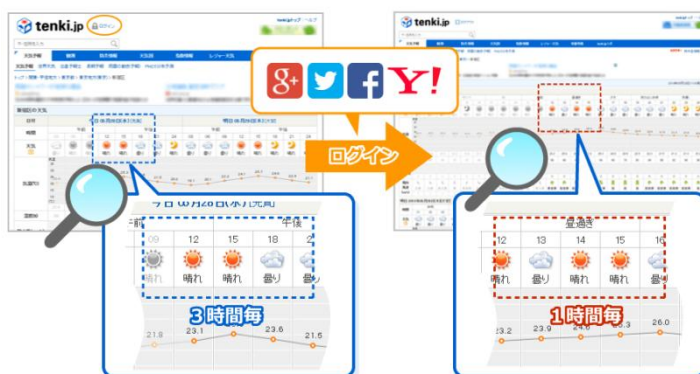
tenki.jp

ログイン

tenki.jp

g+

Y!

ログイン

今日 06月28日(木)[先負]

前

午後

09

12

15

18

21

晴れ

晴れ

曇り

曇

3時間毎

21.9

23.1

23.6

21.5

昼過ぎ

12

13

14

15

16

曇り

晴れ

晴れ

晴れ

1時間毎

23.2

23.9

24.6

25.3

26.0